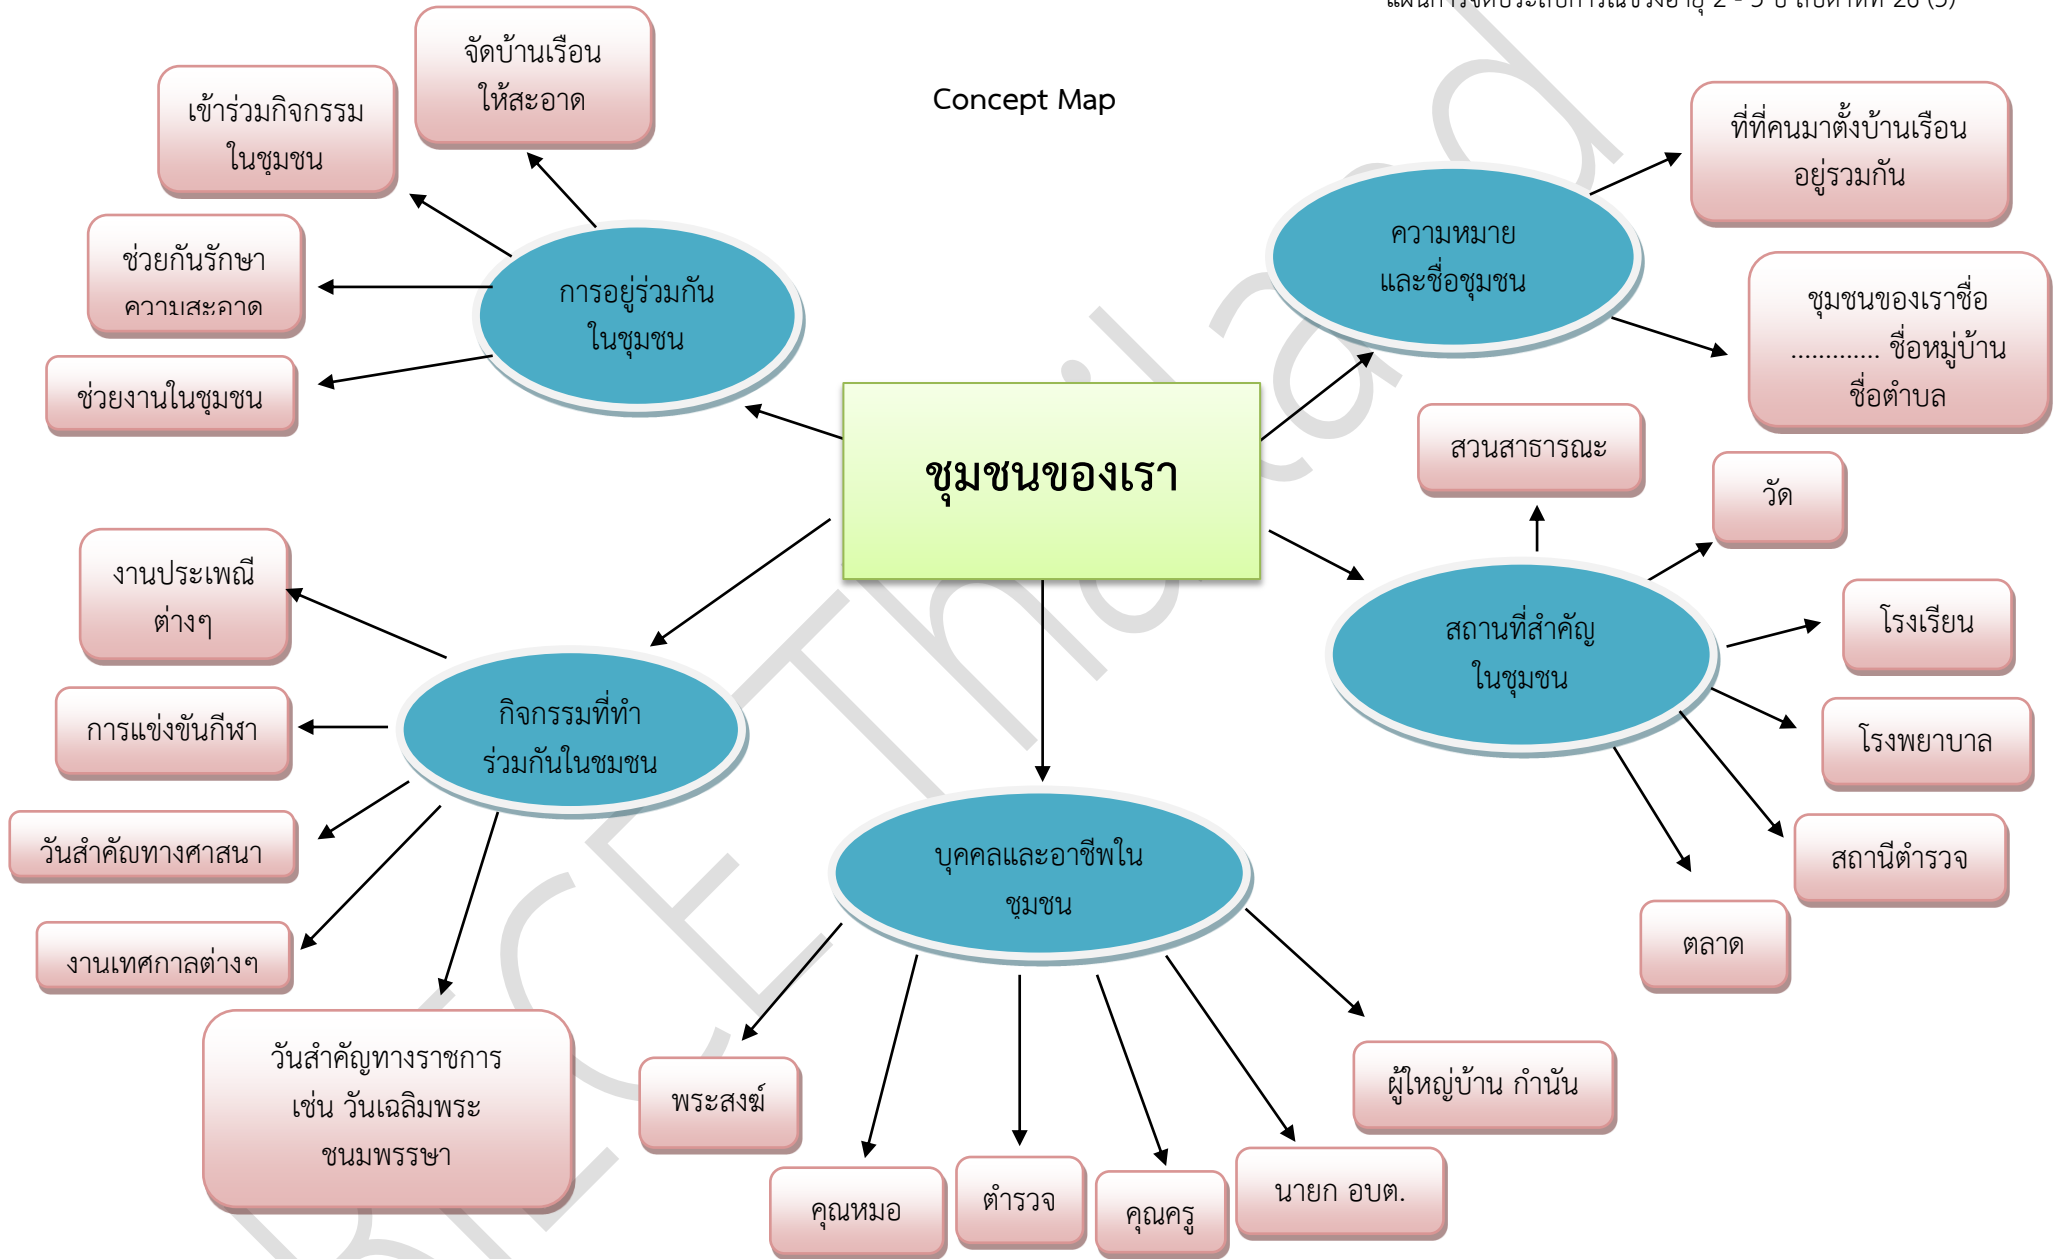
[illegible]

Concept Map

ชุมชนของเรา

การอยู่ร่วมกันในชุมชน

จัดบ้านเรือนให้สะอาด

เข้าร่วมกิจกรรมในชุมชน

ช่วยกันรักษาความสะอาด

ช่วยงานในชุมชน

ความหมายและชื่อชุมชน

ที่ที่คนมาตั้งบ้านเรือนอยู่รวมกัน

ชุมชนของเราชื่อ ............. ชื่อหมู่บ้าน ชื่อตำบล

สถานที่สำคัญในชุมชน

สวนสาธารณะ

วัด

โรงเรียน

โรงพยาบาล

สถานีตำรวจ

ตลาด

กิจกรรมที่ทำร่วมกันในชมชน

งานประเพณีต่างๆ

การแข่งขันกีฬา

วันสำคัญทางศาสนา

งานเทศกาลต่างๆ

วันสำคัญทางราชการ เช่น วันเฉลิมพระชนมพรรษา

บุคคลและอาชีพในชุมชน

พระสงฆ์

คุณหมอ

ตำรวจ

คุณครู

นายก อบต.

ผู้ใหญ่บ้าน กำนัน